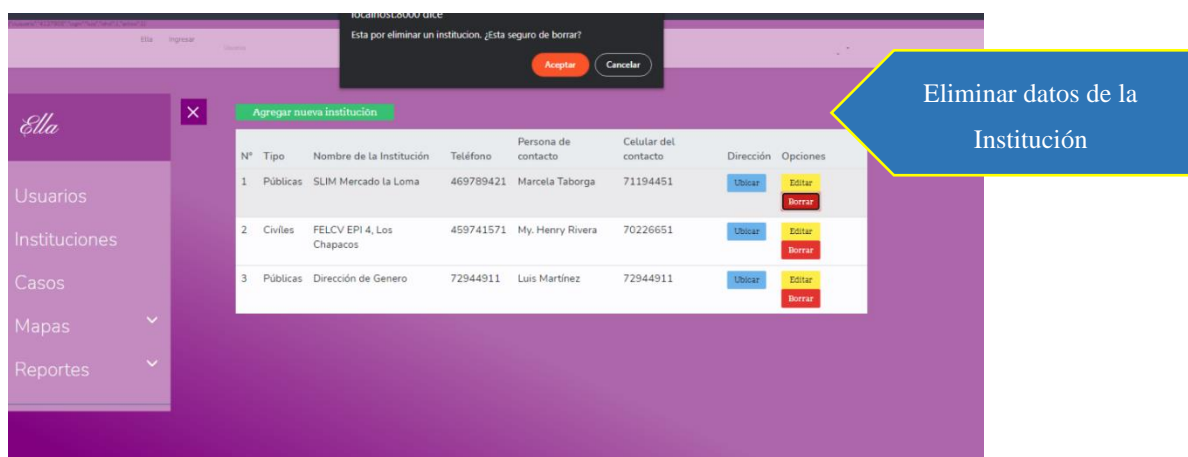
localhost:8000 dice

Esta por eliminar un institucion. ¿Esta seguro de borrar?

Aceptar Cancelar

Ella Ingresar

Eliminar datos de la Institución

Ella

Usuarios

Instituciones

Casos

Mapas

Reportes

Agregar nueva institución

| Nº | Tipo | Nombre de la Institución | Teléfono | Persona de contacto | Celular del contacto | Dirección | Opciones |
|---|---|---|---|---|---|---|---|
| 1 | Públicas | SLIM Mercado la Loma | 469789421 | Marcela Taborga | 71194451 | Ubicar | Editar Borrar |
| 2 | Civiles | FELCV EPI 4, Los Chapacos | 459741571 | My. Henry Rivera | 70226651 | Ubicar | Editar Borrar |
| 3 | Públicas | Dirección de Genero | 72944911 | Luis Martínez | 72944911 | Ubicar | Editar Borrar |